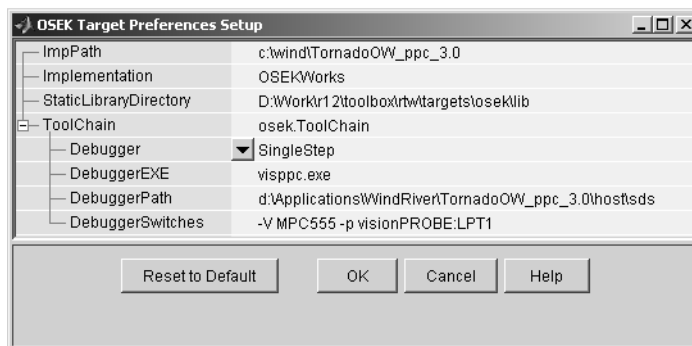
OSEK Target Preferences Setup

| | |
|---|---|
| ImpPath | c:\wind\TornadoOW_ppc_3.0 |
| Implementation | OSEKWorks |
| StaticLibraryDirectory | D:\Work\r12\toolbox\rtw\targets\osek\lib |
| ToolChain | osek.ToolChain |
| Debugger | SingleStep |
| DebuggerEXE | visppc.exe |
| DebuggerPath | d:\Applications\WindRiver\TornadoOW_ppc_3.0\host\sds |
| DebuggerSwitches | -V MPC555 -p visionPROBE:LPT1 |

Reset to Default OK Cancel Help